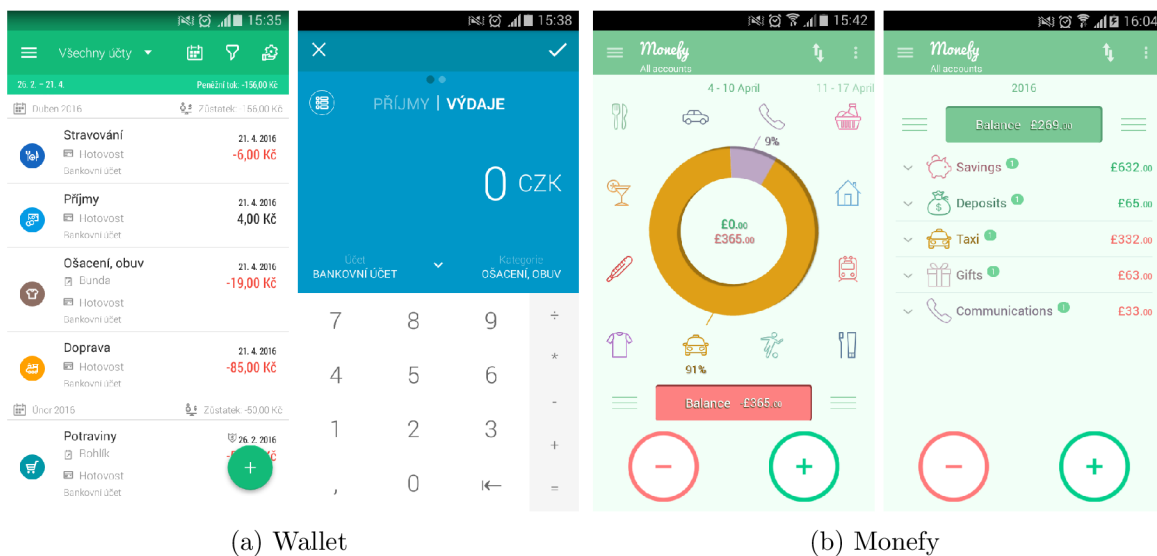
15:35

Všechny účty

26. 2. – 21. 4.

Peněžní tok: -156,00 Kč

Duben 2016

Zůstatek: -156,00 Kč

Stravování
Hotovost
Bankovní účet
21. 4. 2016
-6,00 Kč

Příjmy
Hotovost
Bankovní účet
21. 4. 2016
4,00 Kč

Ošacení, obuv
Bunda
Hotovost
Bankovní účet
21. 4. 2016
-19,00 Kč

Doprava
Hotovost
Bankovní účet
21. 4. 2016
-85,00 Kč

Únor 2016

Zůstatek: -50,00 Kč

Potraviny
Rohlík
Hotovost
Bankovní účet
26. 2. 2016
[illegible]

+

15:38

PŘÍJMY | VÝDAJE

0 CZK

Účet
BANKOVNÍ ÚČET

Kategorie
OŠACENÍ, OBUV

7 8 9 ÷
4 5 6 *
1 2 3 -
, 0 ⇤ +
=

15:42

Monefy
All accounts

4 - 10 April
11 - 17 April

9%

£0.00
£365.00

91%

Balance -£365.00

−
+

16:04

Monefy
All accounts

2016

Balance £269.00

Savings 1 £632.00
Deposits 1 £65.00
Taxi 1 £332.00
Gifts 1 £63.00
Communications 1 £33.00

−
+

(a) Wallet

(b) Monefy